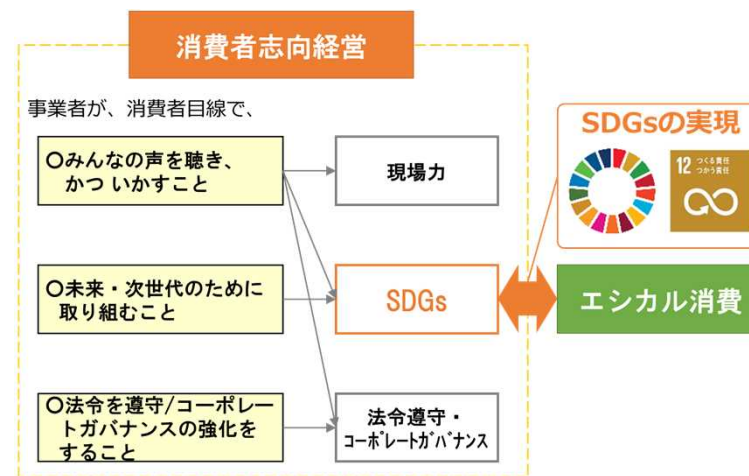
消費者志向経営

事業者が、消費者目線で、

○みんなの声を聴き、かつ いかすこと

○未来・次世代のために取り組むこと

○法令を遵守/コーポレートガバナンスの強化をすること

現場力

SDGs

法令遵守・コーポレートガバナンス

SDGsの実現

12 つくる責任 つかう責任

エシカル消費